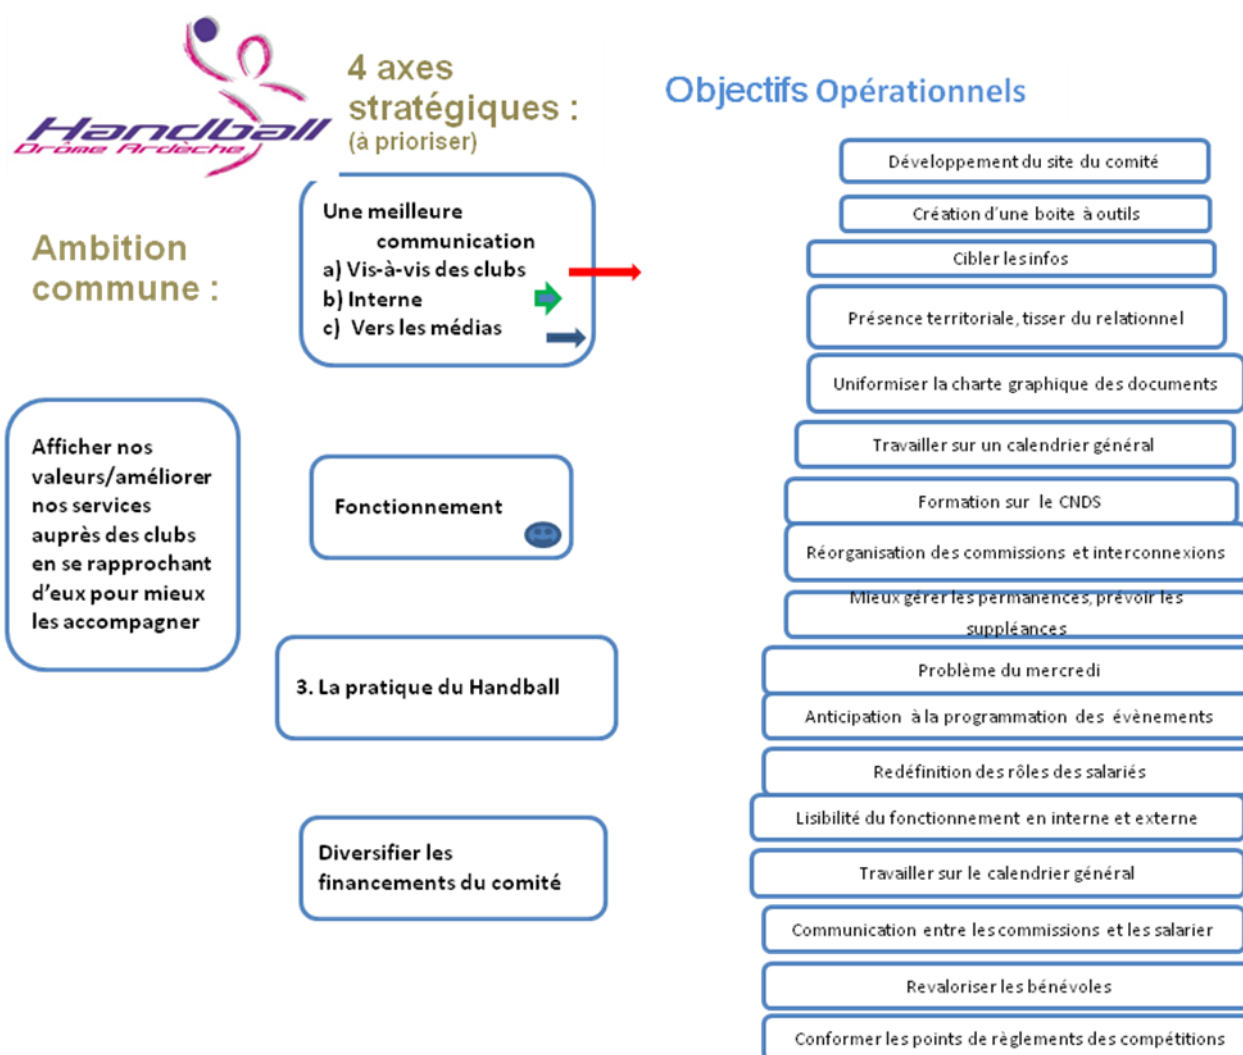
Handball
Drôme Ardèche

4 axes stratégiques :
(à prioriser)

Objectifs Opérationnels

Ambition commune :

Afficher nos valeurs/améliorer nos services auprès des clubs en se rapprochant d'eux pour mieux les accompagner

Une meilleure communication
a) Vis-à-vis des clubs
b) Interne
c) Vers les médias

Fonctionnement

3. La pratique du Handball

Diversifier les financements du comité

Développement du site du comité

Création d'une boite à outils

Cibler les infos

Présence territoriale, tisser du relationnel

Uniformiser la charte graphique des documents

Travailler sur un calendrier général

Formation sur le CNDS

Réorganisation des commissions et interconnexions

Mieux gérer les permanences, prévoir les suppléances

Problème du mercredi

Anticipation à la programmation des évènements

Redéfinition des rôles des salariés

Lisibilité du fonctionnement en interne et externe

Travailler sur le calendrier général

Communication entre les commissions et les salarier

Revaloriser les bénévoles

Conformer les points de règlements des compétitions